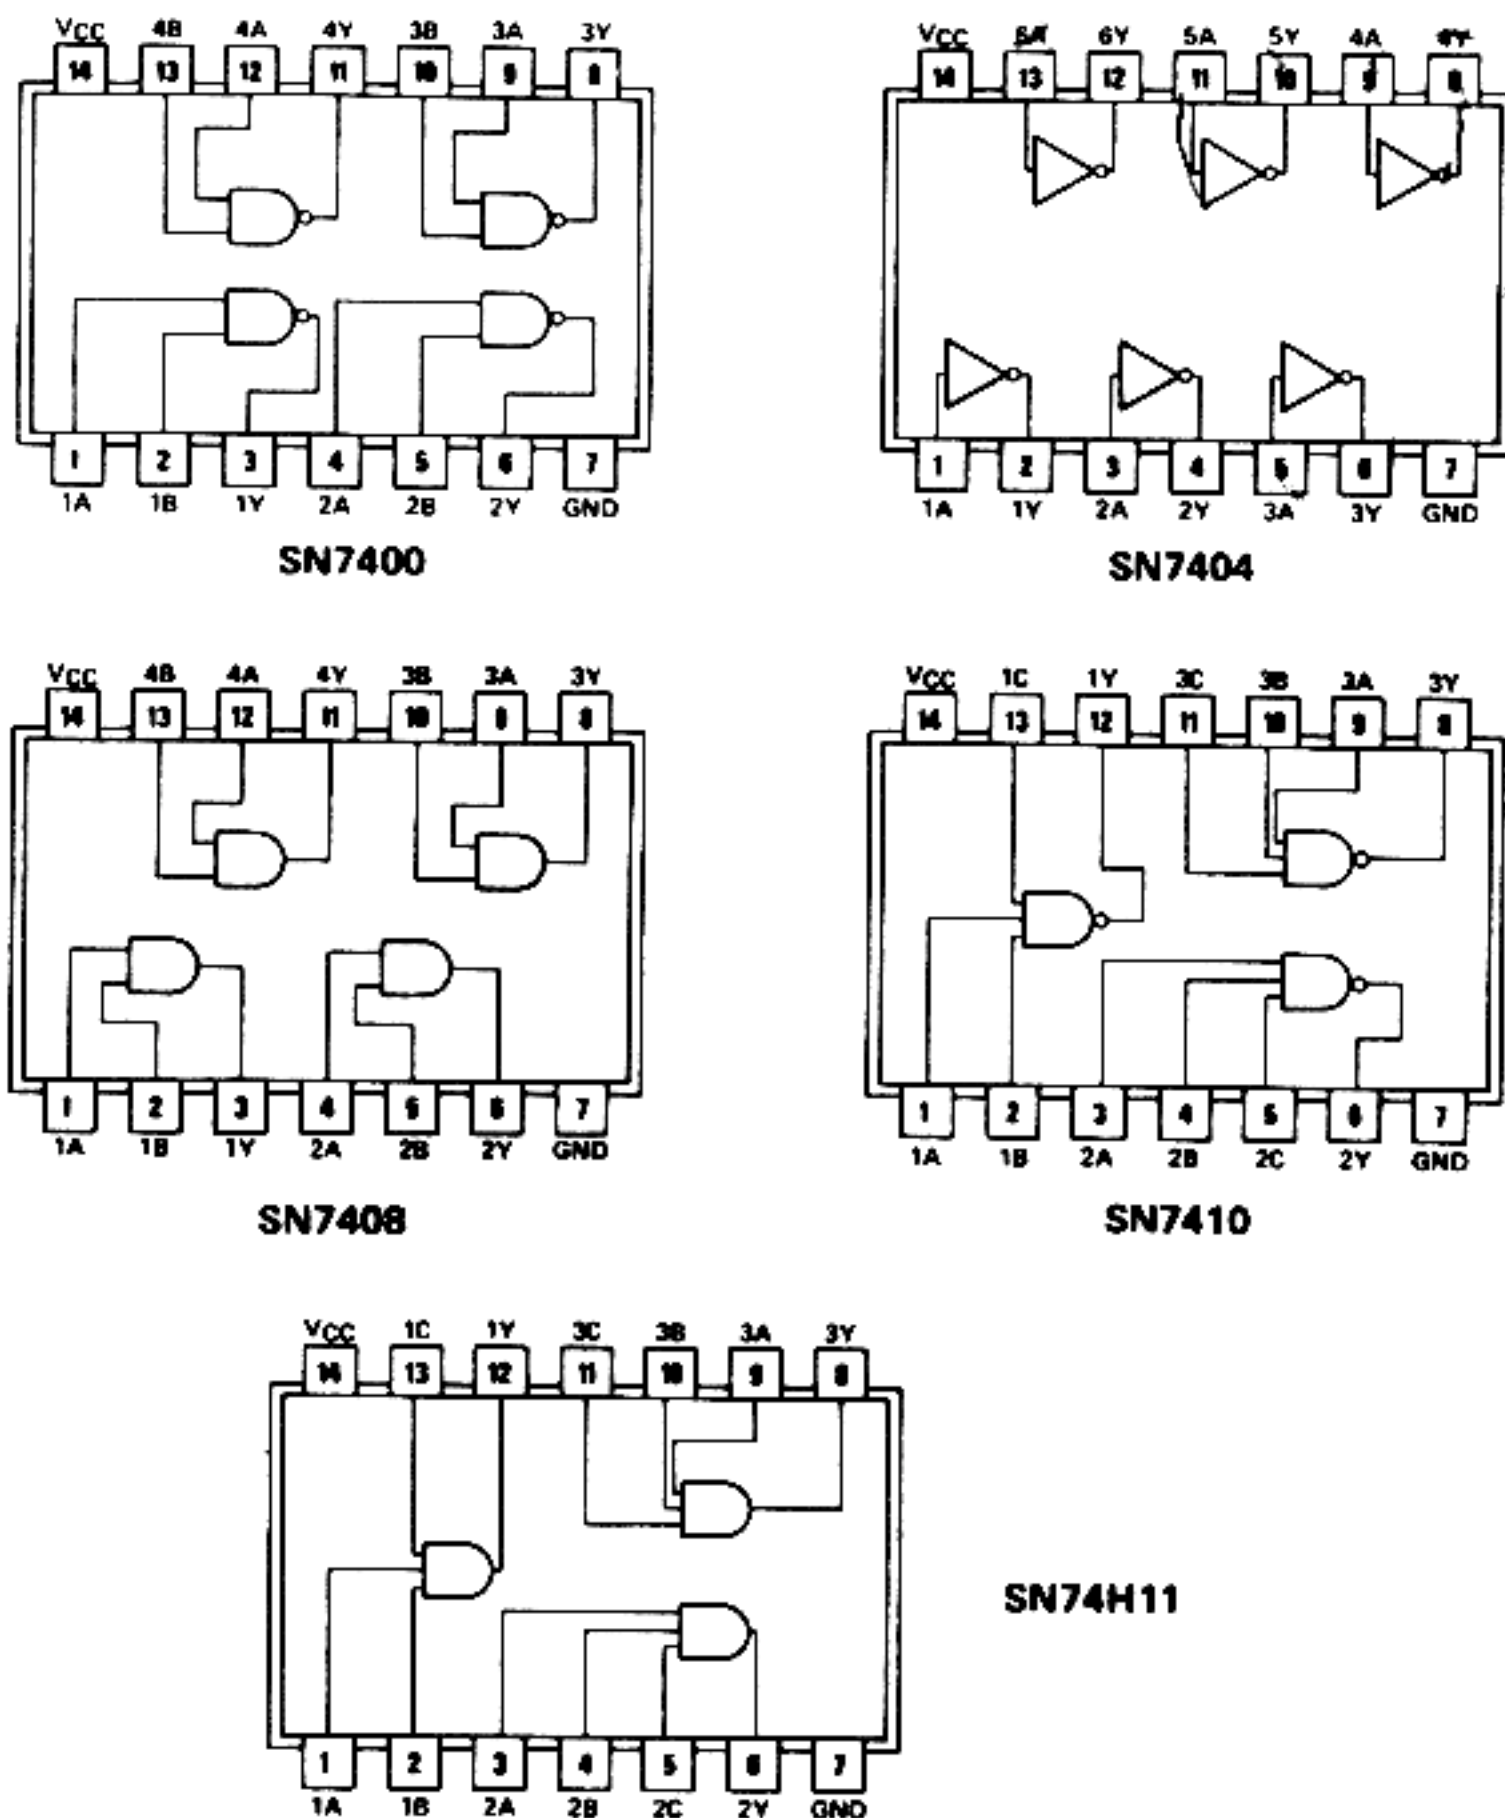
$V_{CC}$ 4B 4A 4Y 3B 3A 3Y
14 13 12 11 10 9 8
1 2 3 4 5 6 7
1A 1B 1Y 2A 2B 2Y GND
SN7400

$V_{CC}$ 6A 6Y 5A 5Y 4A 4Y
14 13 12 11 10 9 8
1 2 3 4 5 6 7
1A 1Y 2A 2Y 3A 3Y GND
SN7404

$V_{CC}$ 4B 4A 4Y 3B 3A 3Y
14 13 12 11 10 9 8
1 2 3 4 5 6 7
1A 1B 1Y 2A 2B 2Y GND
SN7408

$V_{CC}$ 1C 1Y 3C 3B 3A 3Y
14 13 12 11 10 9 8
1 2 3 4 5 6 7
1A 1B 2A 2B 2C 2Y GND
SN7410

$V_{CC}$ 1C 1Y 3C 3B 3A 3Y
14 13 12 11 10 9 8
1 2 3 4 5 6 7
1A 1B 2A 2B 2C 2Y GND
SN74H11